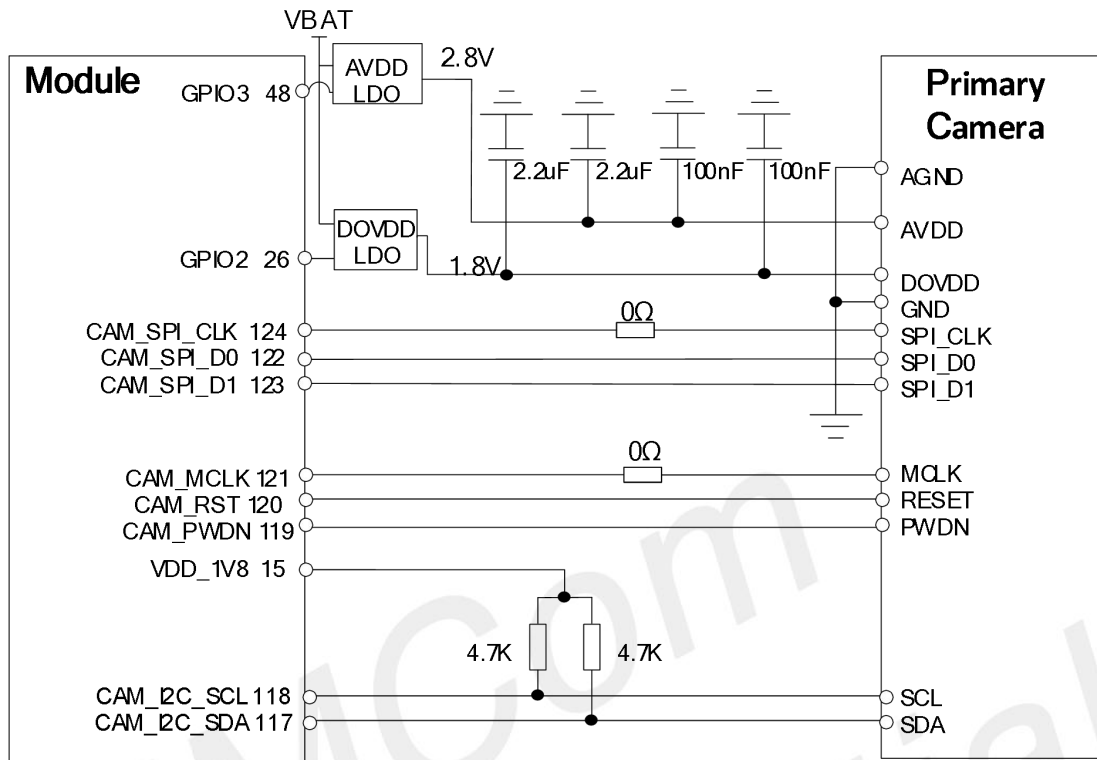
VBAT

Module

GPIO3 48

AVDD LDO

2.8V

2.2uF 2.2uF 100nF 100nF

DOVDD LDO

GPIO2 26

1.8V

CAM_SPI_CLK 124
CAM_SPI_D0 122
CAM_SPI_D1 123

0Ω

CAM_MCLK 121
CAM_RST 120
CAM_PWDN 119
VDD_1V8 15

0Ω

4.7K 4.7K

CAM_I2C_SCL 118
CAM_I2C_SDA 117

Primary Camera

AGND
AVDD
DOVDD
GND
SPI_CLK
SPI_D0
SPI_D1

MCLK
RESET
PWDN

SCL
SDA